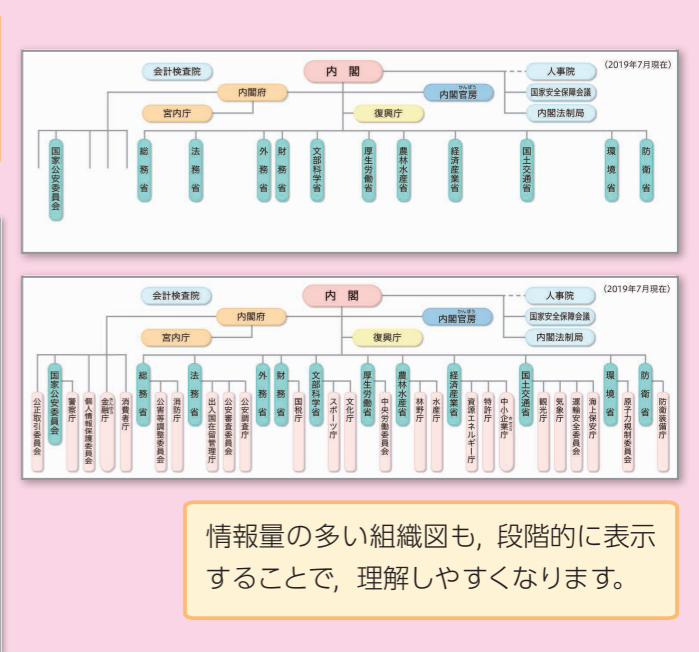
(2019年7月現在)

内閣

会計検査院

内閣府

内閣官房

人事院

国家安全保障会議

内閣法制局

宮内庁

復興庁

国家公安委員会

総務省

法務省

外務省

財務省

文部科学省

厚生労働省

農林水産省

経済産業省

国土交通省

環境省

防衛省

(2019年7月現在)

内閣

会計検査院

内閣府

内閣官房

人事院

国家安全保障会議

内閣法制局

宮内庁

復興庁

公正取引委員会

国家公安委員会

警察庁

個人情報保護委員会

金融庁

消費者庁

総務省

公害等調整委員会

消防庁

法務省

出入国在留管理庁

公安審査委員会

公安調査庁

外務省

財務省

国税庁

文部科学省

スポーツ庁

文化庁

厚生労働省

中央労働委員会

農林水産省

林野庁

水産庁

経済産業省

資源エネルギー庁

特許庁

中小企業庁

国土交通省

観光庁

気象庁

運輸安全委員会

海上保安庁

環境省

原子力規制委員会

防衛省

防衛装備庁

情報量の多い組織図も，段階的に表示することで，理解しやすくなります。